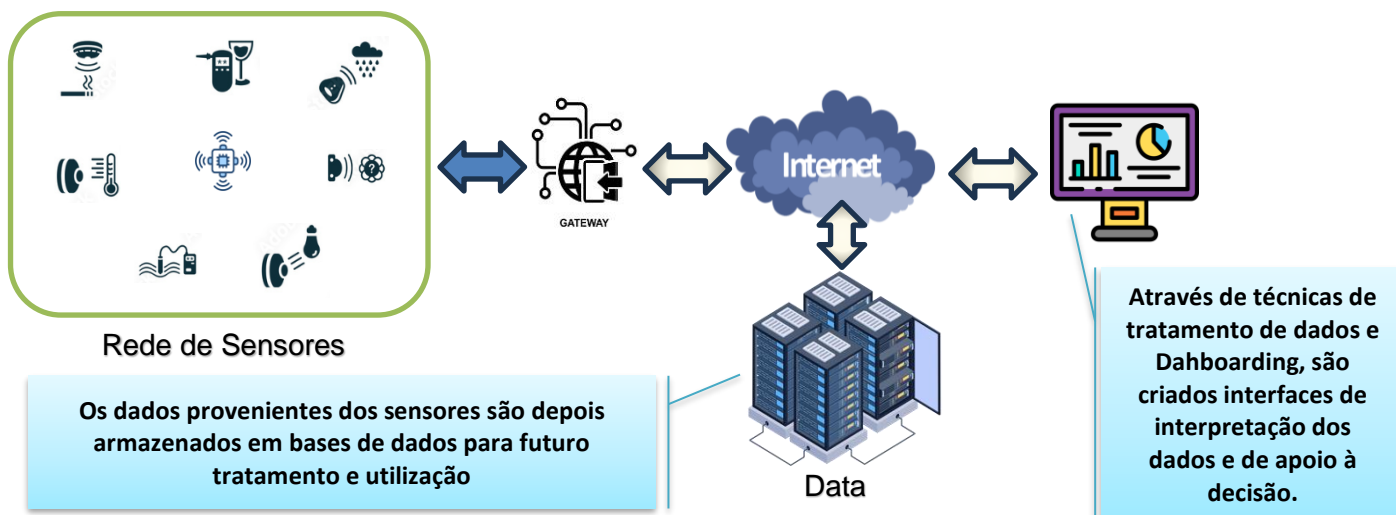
Rede de Sensores

GATEWAY

Internet

Data

Os dados provenientes dos sensores são depois armazenados em bases de dados para futuro tratamento e utilização

Através de técnicas de tratamento de dados e Dahboarding, são criados interfaces de interpretação dos dados e de apoio à decisão.